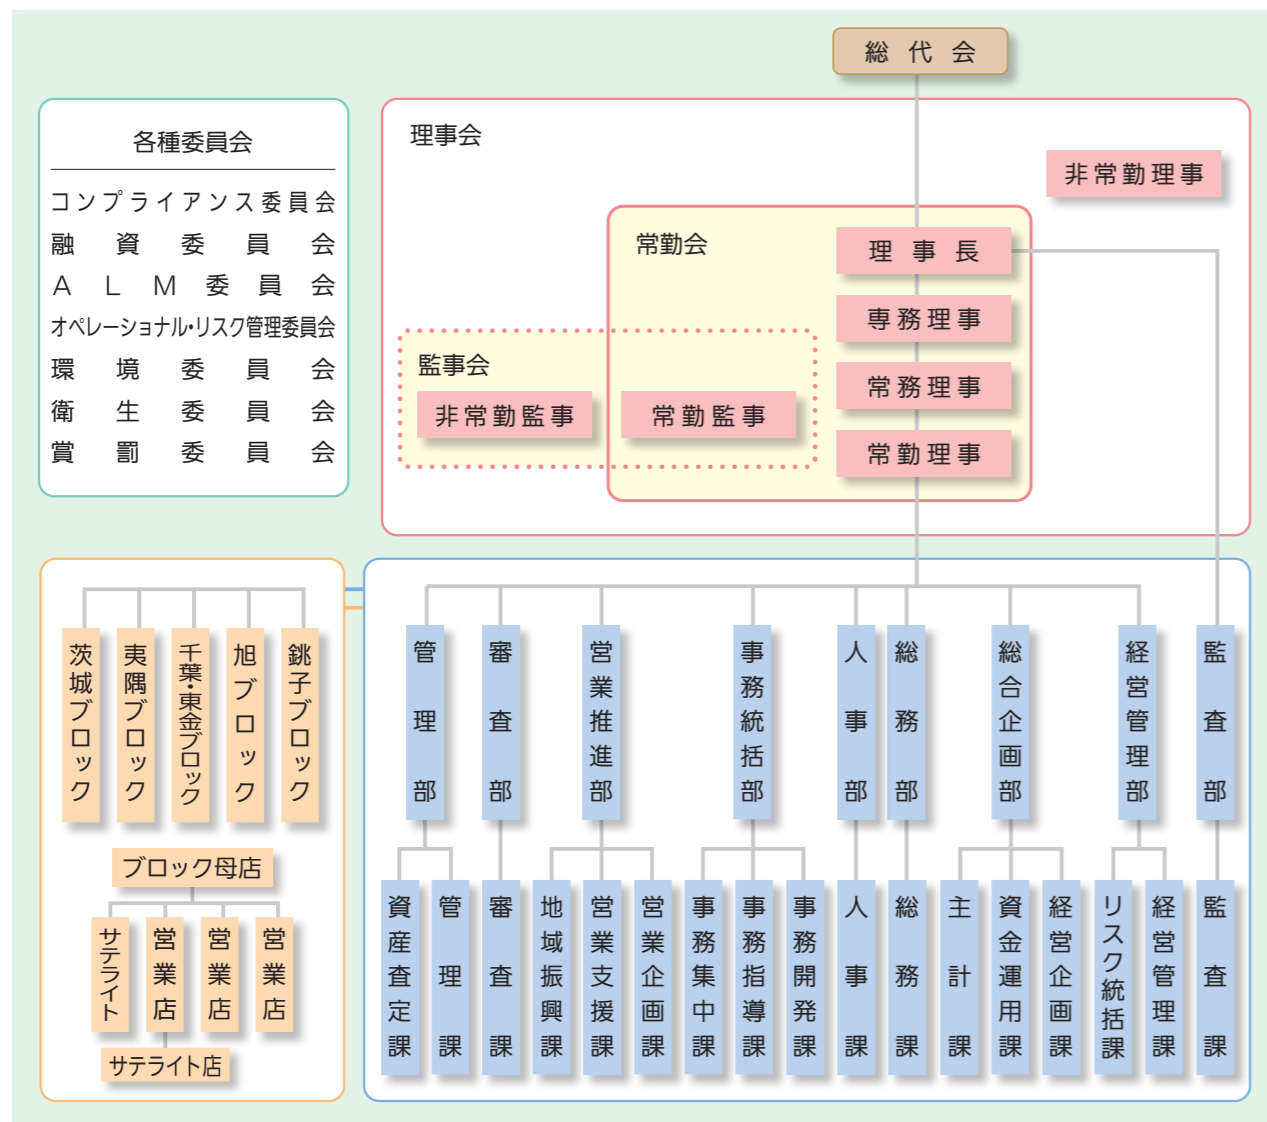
総代会

各種委員会
コンプライアンス委員会
融資委員会
ALM委員会
オペレーショナル・リスク管理委員会
環境委員会
衛生委員会
賞罰委員会

理事会
非常勤理事
常勤会
理事長
専務理事
常務理事
常勤理事
監事会
非常勤監事
常勤監事

茨城ブロック
東隅ブロック
千葉・東金ブロック
旭ブロック
銚子ブロック
ブロック母店
サテライト
営業店
営業店
営業店
サテライト店

管理部
審査部
営業推進部
事務統括部
人事部
総務部
総合企画部
経営管理部
監査部

資産査定課
管理課
審査課
地域振興課
営業支援課
営業企画課
事務集中課
事務指導課
事務開発課
人事課
総務課
主計課
資金運用課
経営企画課
リスク統括課
経営管理課
監査課